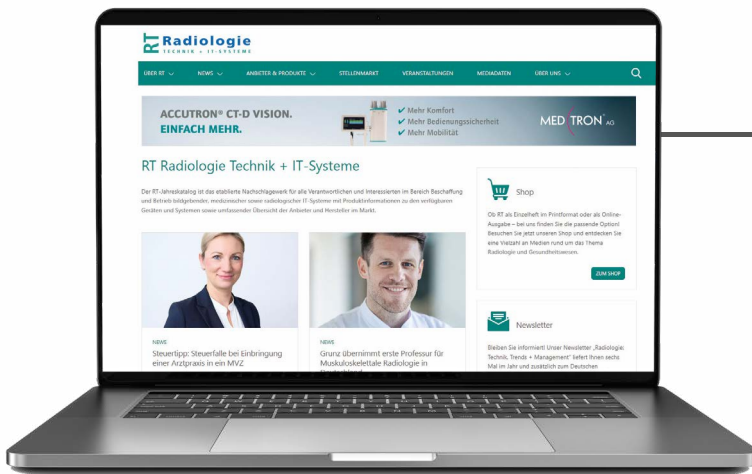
RT Radiologie
TECHNIK + IT-SYSTEME

ÜBER RT ⌄ NEWS ⌄ ANBIETER & PRODUKTE ⌄ STELLENMARKT VERANSTALTUNGEN MEDIADATEN ÜBER UNS ⌄

ACCUTRON® CT-D VISION.
EINFACH MEHR.
✔ Mehr Komfort
✔ Mehr Bedienungssicherheit
✔ Mehr Mobilität
MEDTRON AG

RT Radiologie Technik + IT-Systeme

Der RT-Jahreskatalog ist das etablierte Nachschlagewerk für alle Verantwortlichen und Interessierten im Bereich Beschaffung und Betrieb bildgebender, medizinischer sowie radiologischer IT-Systeme mit Produktinformationen zu den verfügbaren Geräten und Systemen sowie umfassender Übersicht der Anbieter und Hersteller im Markt.

Shop

Ob RT als Einzelheft im Printformat oder als Online-Ausgabe – bei uns finden Sie die passende Option! Besuchen Sie jetzt unseren Shop und entdecken Sie eine Vielzahl an Medien rund um das Thema Radiologie und Gesundheitswesen.

ZUM SHOP

NEWS
Steuertipp: Steuerfalle bei Einbringung einer Arztpraxis in ein MVZ

NEWS
Grunz übernimmt erste Professur für Muskuloskelettale Radiologie in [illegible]

Newsletter

Bleiben Sie informiert! Unser Newsletter „Radiologie: Technik, Trends + Management" liefert Ihnen sechs Mal im Jahr und zusätzlich zum Deutschen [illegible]